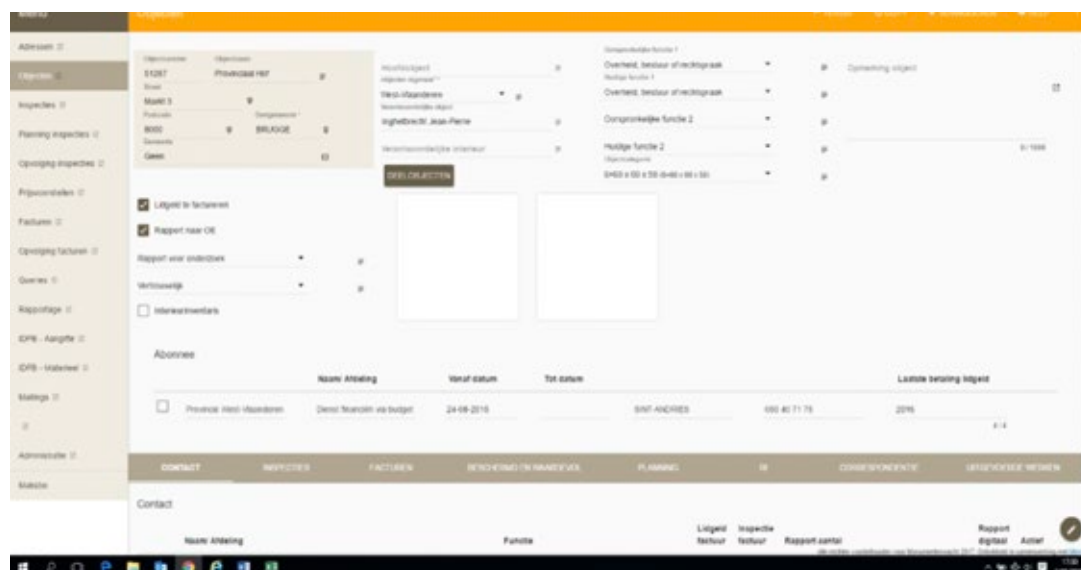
Menu
Objecten

Adressen
Objecten
Inspecties
Planning inspecties
Opvolging inspecties
Prijsvoorstellen
Facturen
Opvolging facturen
Queries
Rapportage
IDPB - Aangifte
IDPB - Materieel
Mailings
Administratie
Website

Objectnummer
51267
Objectnaam
Provinciaal Hof
Straat
Markt 3
Postcode
8000
Gemeente
BRUGGE
Gemeente
Geen

Hoofdobject
Afdeling
West-Vlaanderen
Verantwoordelijke object
Inghelbrecht Jean-Pierre
Verantwoordelijke interieur

DEELOBJECTEN

Overheid, bestuur of rechtspraak
Huidige functie 1
Overheid, bestuur of rechtspraak
Oorspronkelijke functie 2
Huidige functie 2
Objectcategorie
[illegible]

Opmerking object
0 / 1000

Lidgeld te factureren
Rapport naar OE
Rapport voor onderzoek
Verhouwelijk
Interieurinventaris

Abonnee

| | Naam Afdeling | Vanaf datum | Tot datum | | | Laatste betaling lidgeld |
|---|---|---|---|---|---|---|
| | Provincie West-Vlaanderen | Dienst financiën via budget | 24-08-2015 | SINT-ANDRIES | 050 40 71 75 | 2016 |

4 / 4

CONTACT | INSPECTIES | FACTUREN | BESCHERMING EN MAANDEVOL | PLANNING | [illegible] | CORRESPONDENTIE | UITGEVOERDE WERKEN

Contact

Naam Afdeling | Functie | Lidgeld factuur | Inspectie factuur | Rapport aantal | Rapport digitaal | Actief